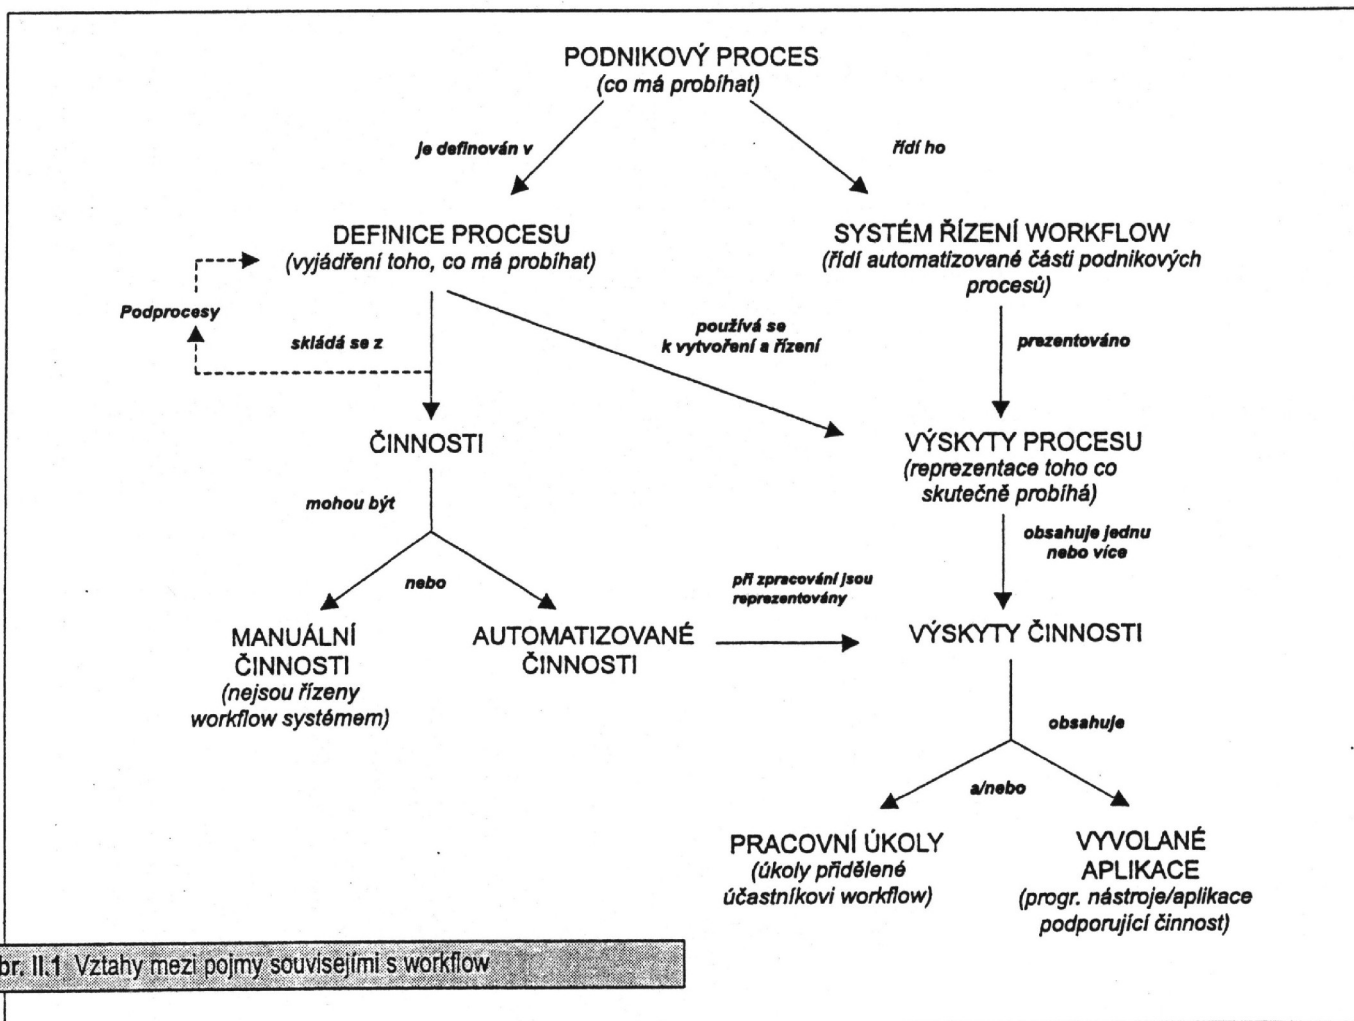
PODNIKOVÝ PROCES
(co má probíhat)

je definován v

řídí ho

DEFINICE PROCESU
(vyjádření toho, co má probíhat)

SYSTÉM ŘÍZENÍ WORKFLOW
(řídí automatizované části podnikových procesů)

Podprocesy

skládá se z

používá se k vytvoření a řízení

prezentováno

ČINNOSTI

VÝSKYTY PROCESU
(reprezentace toho co skutečně probíhá)

mohou být

obsahuje jednu nebo více

nebo

při zpracování jsou reprezentovány

MANUÁLNÍ ČINNOSTI
(nejsou řízeny workflow systémem)

AUTOMATIZOVANÉ ČINNOSTI

VÝSKYTY ČINNOSTI

obsahuje

a/nebo

PRACOVNÍ ÚKOLY
(úkoly přidělené účastníkovi workflow)

VYVOLANÉ APLIKACE
(progr. nástroje/aplikace podporující činnost)

br. II.1 Vztahy mezi pojmy souvisejími s workflow